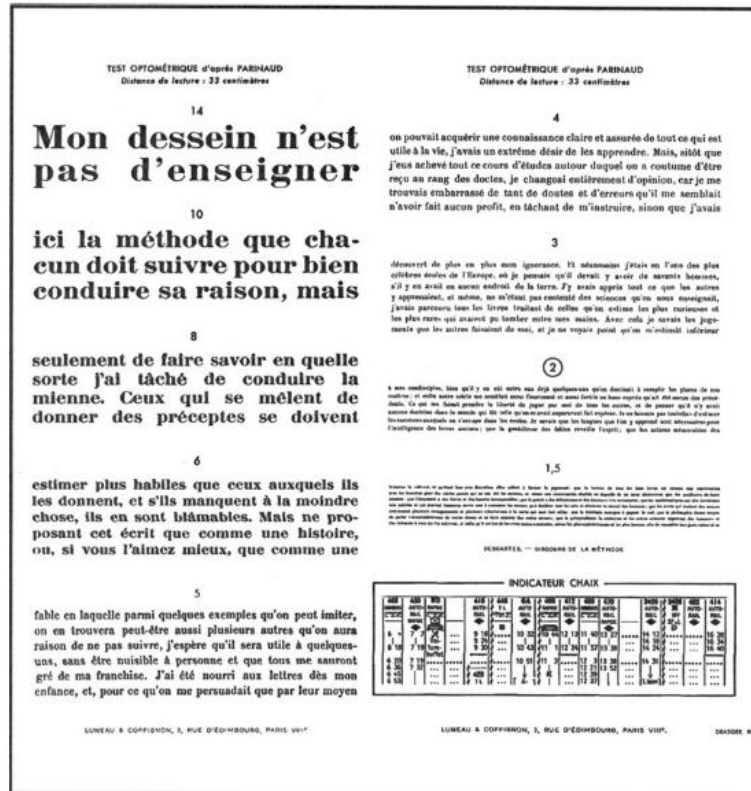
TEST OPTOMÉTRIQUE d'après PARINAUD
Distance de lecture : 33 centimètres

14

Mon dessein n'est pas d'enseigner

10

ici la méthode que chacun doit suivre pour bien conduire sa raison, mais

8

seulement de faire savoir en quelle sorte j'ai tâché de conduire la mienne. Ceux qui se mêlent de donner des préceptes se doivent

6

estimer plus habiles que ceux auxquels ils les donnent, et s'ils manquent à la moindre chose, ils en sont blâmables. Mais ne proposant cet écrit que comme une histoire, ou, si vous l'aimez mieux, que comme une

5

fable en laquelle parmi quelques exemples qu'on peut imiter, on en trouvera peut-être aussi plusieurs autres qu'on aura raison de ne pas suivre, j'espère qu'il sera utile à quelques-uns, sans être nuisible à personne et que tous me sauront gré de ma franchise. J'ai été nourri aux lettres dès mon enfance, et, pour ce qu'on me persuadait que par leur moyen

LUNEAU & COFFIGNON, 3, RUE D'ÉDIMBOURG, PARIS VIIIe

TEST OPTOMÉTRIQUE d'après PARINAUD
Distance de lecture : 33 centimètres

4

on pouvait acquérir une connaissance claire et assurée de tout ce qui est utile à la vie, j'avais un extrême désir de les apprendre. Mais, sitôt que j'eus achevé tout ce cours d'études autour duquel on a coutume d'être reçu au rang des doctes, je changeai entièrement d'opinion, car je me trouvais embarrassé de tant de doutes et d'erreurs qu'il me semblait n'avoir fait aucun profit, en tâchant de m'instruire, sinon que j'avais

3

découvert de plus en plus mon ignorance. Et néanmoins j'étais en l'une des plus célèbres écoles de l'Europe, où je pensais qu'il devait y avoir de savants hommes, s'il y en avait en aucun endroit de la terre. J'y avais appris tout ce que les autres y apprenaient, et même, ne m'étant pas contenté des sciences qu'on nous enseignait, j'avais parcouru tous les livres traitant de celles qu'on estime les plus curieuses et les plus rares qui avaient pu tomber entre mes mains. Avec cela je savais les jugements que les autres faisaient de moi, et je ne voyais point qu'on m'estimât inférieur

2

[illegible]

1,5

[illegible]

DESCARTES. — DISCOURS DE LA MÉTHODE

INDICATEUR CHAIX

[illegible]

LUNEAU & COFFIGNON, 3, RUE D'ÉDIMBOURG, PARIS VIIIe

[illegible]